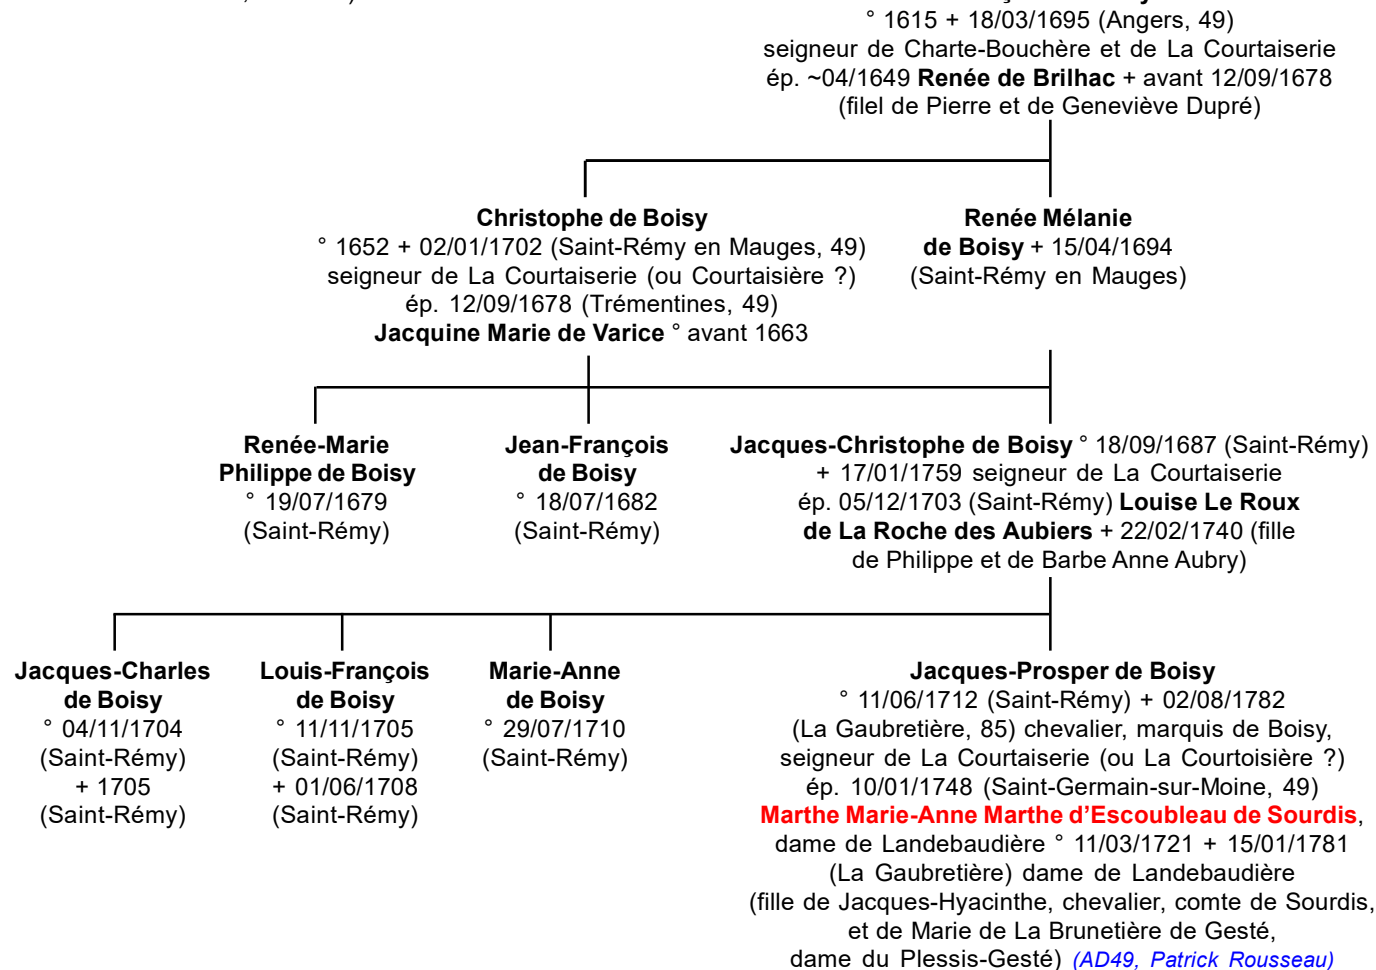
° 1615 + 18/03/1695 (Angers, 49)
seigneur de Charte-Bouchère et de La Courtaiserie
ép. ~04/1649 **Renée de Brilhac** + avant 12/09/1678
(filel de Pierre et de Geneviève Dupré)

**Christophe de Boisy**
° 1652 + 02/01/1702 (Saint-Rémy en Mauges, 49)
seigneur de La Courtaiserie (ou Courtaisière ?)
ép. 12/09/1678 (Trémentines, 49)
**Jacquine Marie de Varice** ° avant 1663

**Renée Mélanie de Boisy** + 15/04/1694
(Saint-Rémy en Mauges)

**Renée-Marie Philippe de Boisy**
° 19/07/1679
(Saint-Rémy)

**Jean-François de Boisy**
° 18/07/1682
(Saint-Rémy)

**Jacques-Christophe de Boisy** ° 18/09/1687 (Saint-Rémy)
+ 17/01/1759 seigneur de La Courtaiserie
ép. 05/12/1703 (Saint-Rémy) **Louise Le Roux de La Roche des Aubiers** + 22/02/1740 (fille de Philippe et de Barbe Anne Aubry)

**Jacques-Charles de Boisy**
° 04/11/1704
(Saint-Rémy)
+ 1705
(Saint-Rémy)

**Louis-François de Boisy**
° 11/11/1705
(Saint-Rémy)
+ 01/06/1708
(Saint-Rémy)

**Marie-Anne de Boisy**
° 29/07/1710
(Saint-Rémy)

**Jacques-Prosper de Boisy**
° 11/06/1712 (Saint-Rémy) + 02/08/1782
(La Gaubretière, 85) chevalier, marquis de Boisy,
seigneur de La Courtaiserie (ou La Courtoisière ?)
ép. 10/01/1748 (Saint-Germain-sur-Moine, 49)
**Marthe Marie-Anne Marthe d'Escoubleau de Sourdis**,
dame de Landebaudière ° 11/03/1721 + 15/01/1781
(La Gaubretière) dame de Landebaudière
(fille de Jacques-Hyacinthe, chevalier, comte de Sourdis,
et de Marie de La Brunetière de Gesté,
dame du Plessis-Gesté) *(AD49, Patrick Rousseau)*